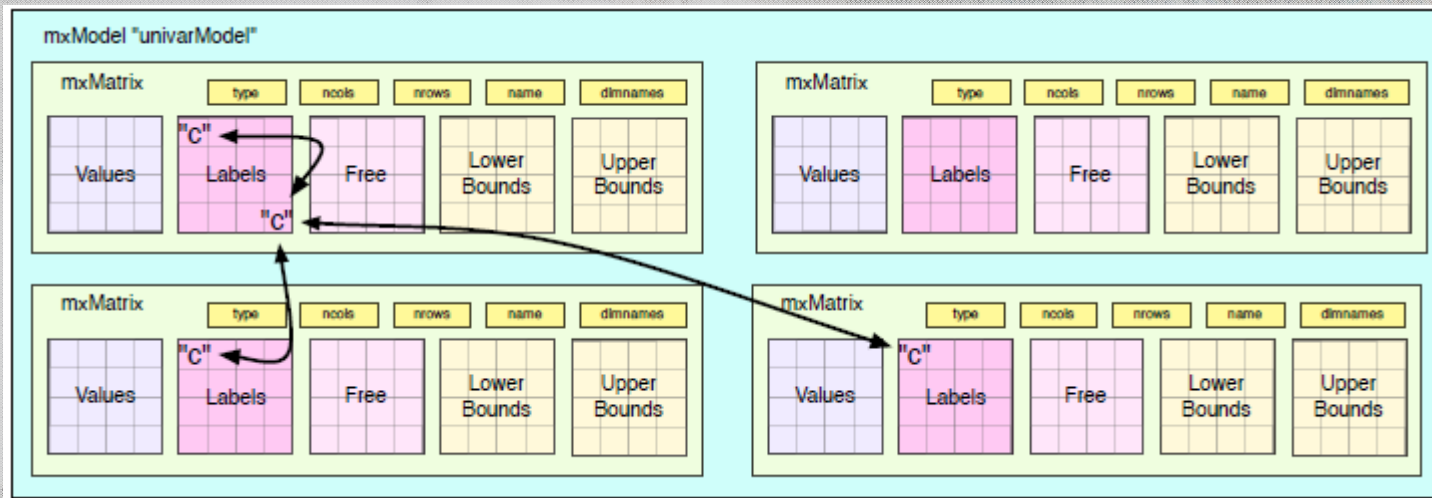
mxModel "univarModel"

mxMatrix

type ncols nrows name dimnames

Values

"C"

Labels

"C"

Free

Lower Bounds

Upper Bounds

mxMatrix

type ncols nrows name dimnames

Values

Labels

Free

Lower Bounds

Upper Bounds

mxMatrix

type ncols nrows name dimnames

Values

"C"

Labels

Free

Lower Bounds

Upper Bounds

mxMatrix

type ncols nrows name dimnames

Values

"C"

Labels

Free

Lower Bounds

Upper Bounds